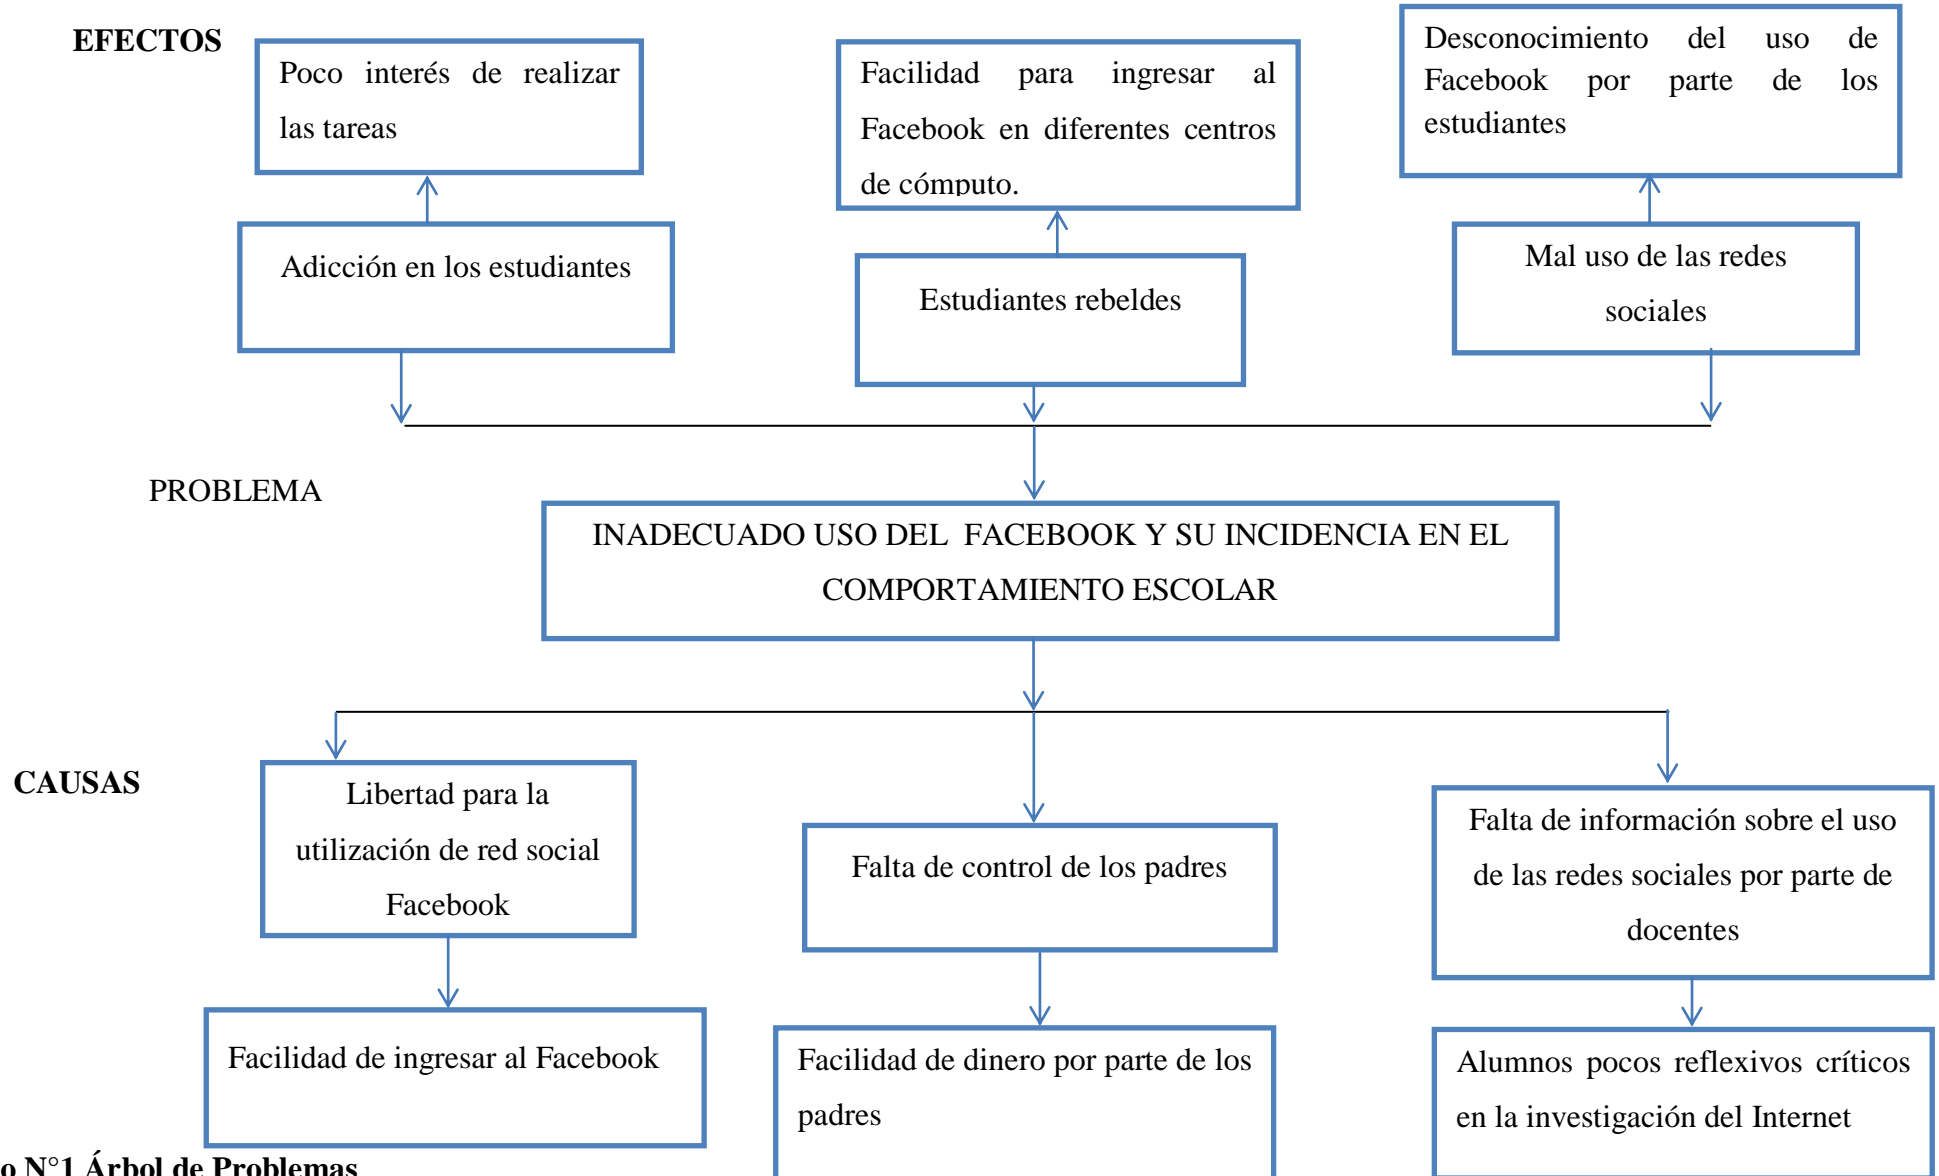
EFECTOS

Poco interés de realizar las tareas

Facilidad para ingresar al Facebook en diferentes centros de cómputo.

Desconocimiento del uso de Facebook por parte de los estudiantes

Adicción en los estudiantes

Estudiantes rebeldes

Mal uso de las redes sociales

PROBLEMA

INADECUADO USO DEL FACEBOOK Y SU INCIDENCIA EN EL COMPORTAMIENTO ESCOLAR

CAUSAS

Libertad para la utilización de red social Facebook

Falta de control de los padres

Falta de información sobre el uso de las redes sociales por parte de docentes

Facilidad de ingresar al Facebook

Facilidad de dinero por parte de los padres

Alumnos pocos reflexivos críticos en la investigación del Internet

o N°1 Árbol de Problemas